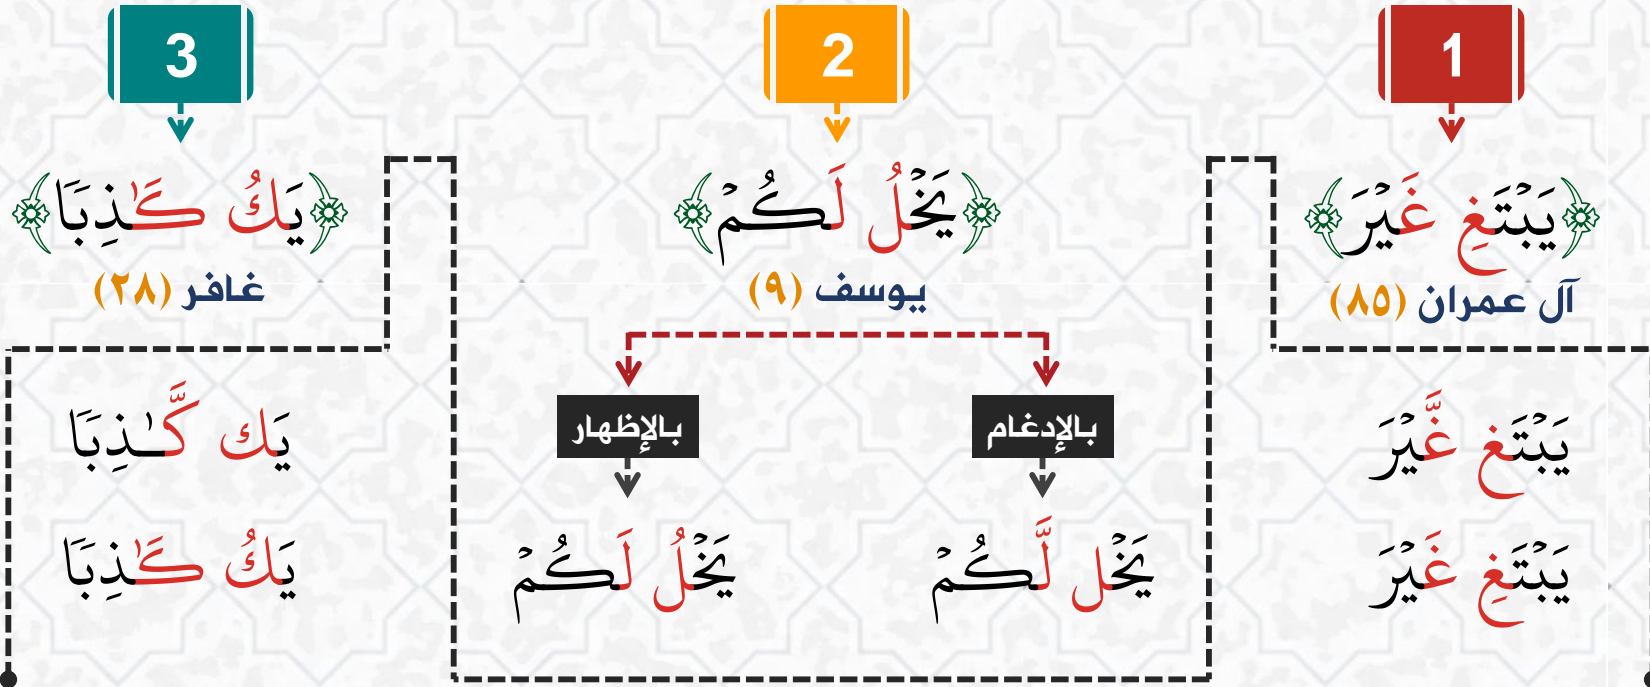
1

﴿يَبْتَغِ غَيْرَ﴾

آل عمران (٨٥)

يَبْتَغ غَّيْرَ

يَبْتَغِ غَيْرَ

2

﴿يَخْلُ لَكُمْ﴾

يوسف (٩)

بالإدغام

يَخْل لَّكُم

بالإظهار

يَخْلُ لَكُم

3

﴿يَكُ كَٰذِبًا﴾

غافر (٢٨)

يَك كَّٰذِبًا

يَكُ كَٰذِبًا